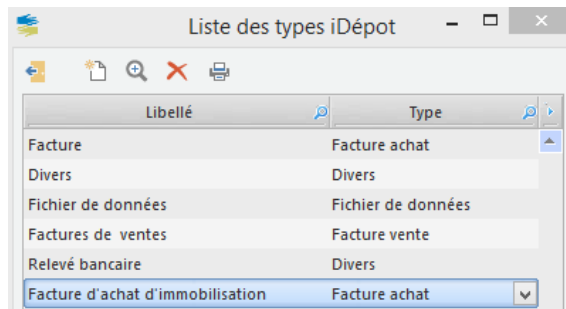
Liste des types iDépot

| Libellé | Type |
|---|---|
| Facture | Facture achat |
| Divers | Divers |
| Fichier de données | Fichier de données |
| Factures de ventes | Facture vente |
| Relevé bancaire | Divers |
| Facture d'achat d'immobilisation | Facture achat |